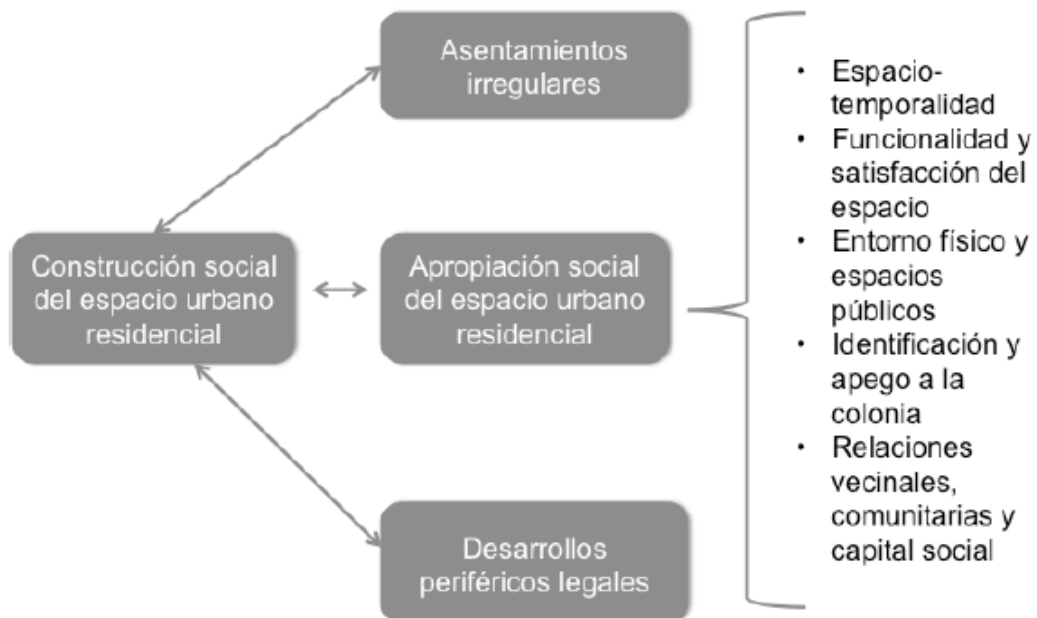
Construcción social del espacio urbano residencial

Asentamientos irregulares

Apropiación social del espacio urbano residencial

Desarrollos periféricos legales

- Espacio-temporalidad
- Funcionalidad y satisfacción del espacio
- Entorno físico y espacios públicos
- Identificación y apego a la colonia
- Relaciones vecinales, comunitarias y capital social